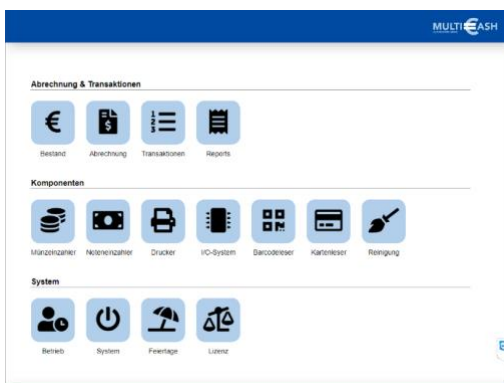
MULTICASH

Abrechnung & Transaktionen

Bestand

Abrechnung

Transaktionen

Reports

Komponenten

Münzeinzahler

Noteneinzahler

Drucker

I/O-System

Barcodeleser

Kartenleser

Reinigung

System

Betrieb

System

Feiertage

Lizenz